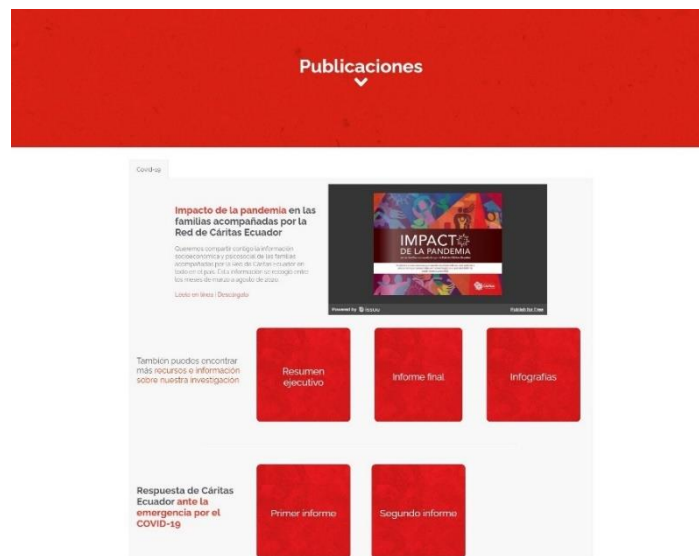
Publicaciones

Covid-19

Impacto de la pandemia en las familias acompañadas por la Red de Cáritas Ecuador

Queremos compartir contigo la información socioeconómica y psicosocial de las familias acompañadas por la Red de Cáritas Ecuador en todo el país. Esta información se recogió entre los meses de marzo a agosto de 2020.

Leelo en línea | Descárgalo

IMPACTO DE LA PANDEMIA

Powered by Issuu

Publish for Free

También puedes encontrar más recursos e información sobre nuestra investigación

Resumen ejecutivo

Informe final

Infografías

Respuesta de Cáritas Ecuador ante la emergencia por el COVID-19

Primer informe

Segundo informe